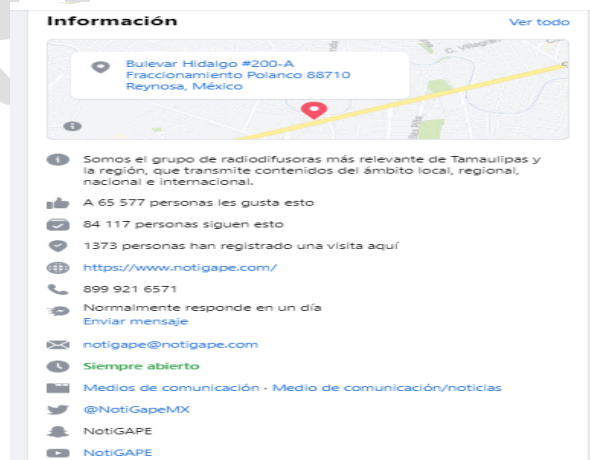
Información

Ver todo

Bulevar Hidalgo #200-A
Fraccionamiento Polanco 88710
Reynosa, México

C. Villagran

Somos el grupo de radiodifusoras más relevante de Tamaulipas y la región, que transmite contenidos del ámbito local, regional, nacional e internacional.

A 65 577 personas les gusta esto

84 117 personas siguen esto

1373 personas han registrado una visita aquí

https://www.notigape.com/

899 921 6571

Normalmente responde en un día
Enviar mensaje

notigape@notigape.com

Siempre abierto

Medios de comunicación · Medio de comunicación/noticias

@NotiGapeMX

NotiGAPE

NotiGAPE